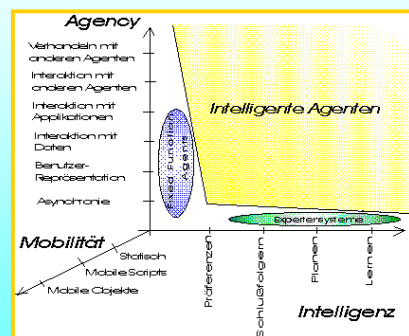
Agency

Verhandeln mit anderen Agenten

Interaktion mit anderen Agenten

Interaktion mit Applikationen

Interaktion mit Daten

Benutzer-Repräsentation

Asynchronie

Intelligente Agenten

Fixed-Function Agents

Expertensysteme

Mobilität

Statisch

Mobile Scripts

Mobile Objekte

Präferenzen

Schlußfolgern

Planen

Lernen

Intelligenz